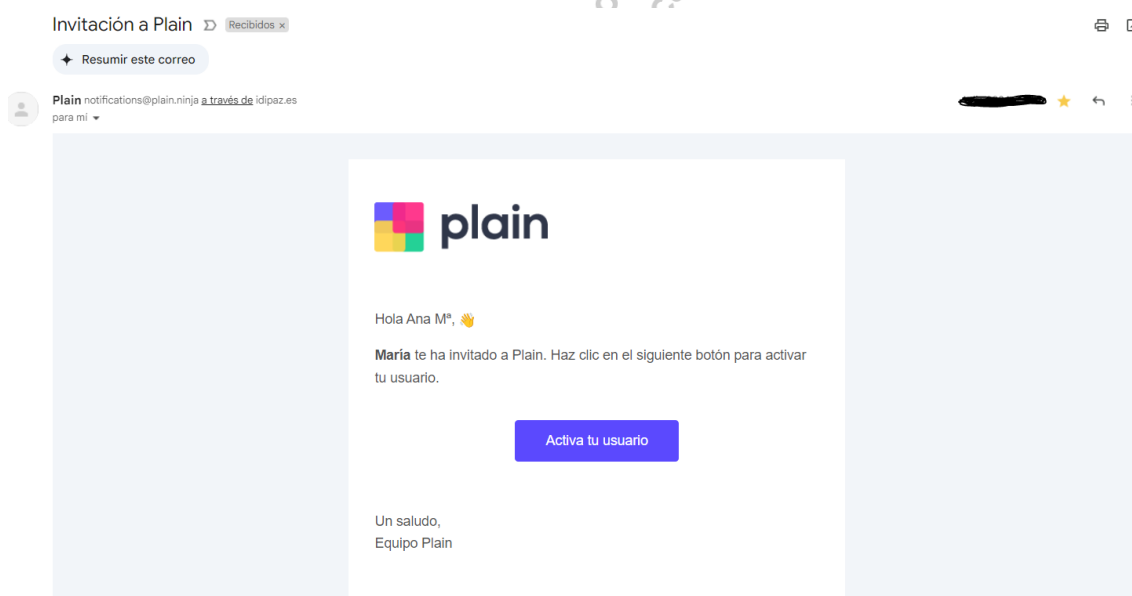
Invitación a Plain Recibidos ×

Resumir este correo

Plain notifications@plain.ninja a través de idipaz.es
para mí

plain

Hola Ana Mª, 👋

María te ha invitado a Plain. Haz clic en el siguiente botón para activar tu usuario.

Activa tu usuario

Un saludo,
Equipo Plain